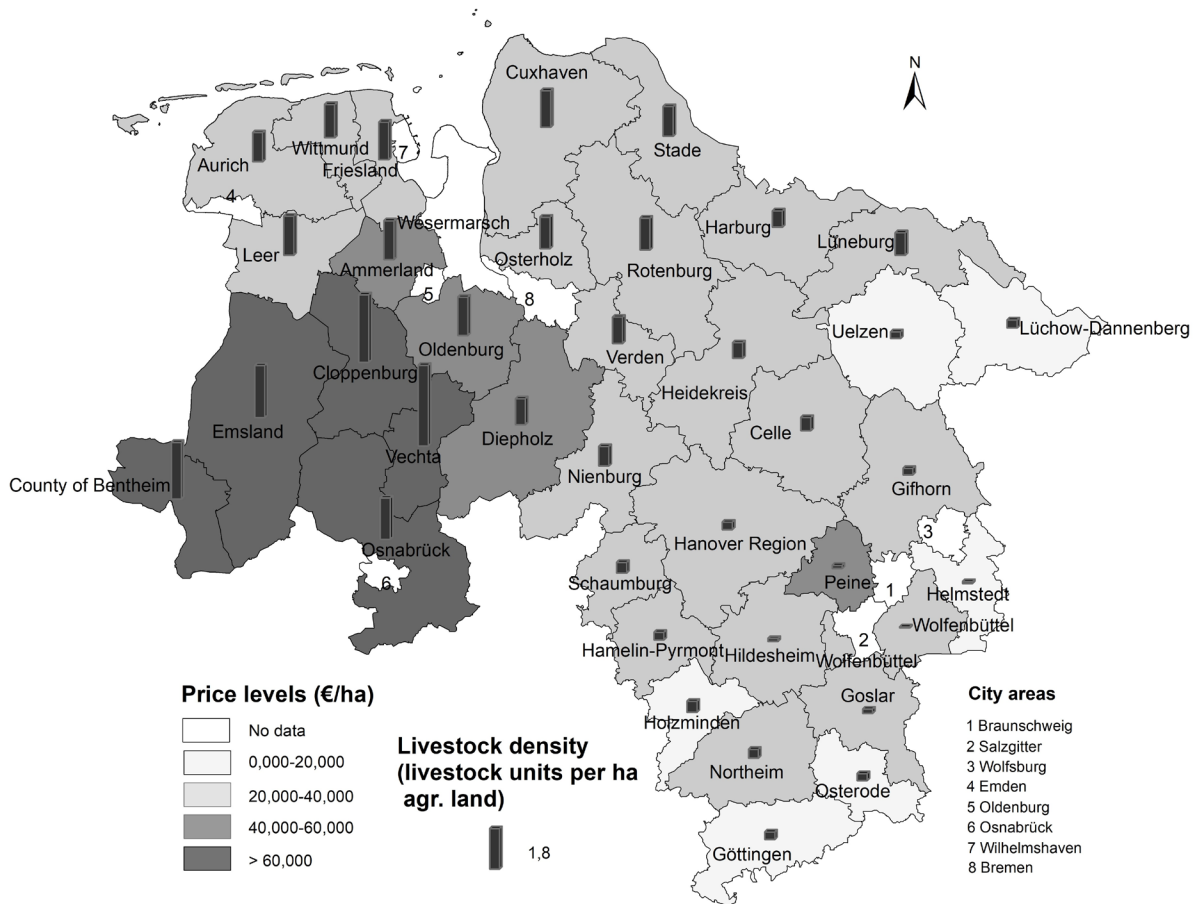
N

Cuxhaven
Aurich
Wittmund
Friesland
7
Stade
4
Wesermarsch
Leer
Ammerland
Osterholz
Harburg
Lüneburg
Rotenburg
5
8
Oldenburg
Uelzen
Lüchow-Dannenberg
Verden
Cloppenburg
Heidekreis
Emsland
Diepholz
Celle
Vechta
County of Bentheim
Nienburg
Gifhorn
Osnabrück
3
Hanover Region
6
Schaumburg
Peine
Helmstedt
1
Wolfenbüttel
2
Hamelin-Pyrmont
Hildesheim
Wolfenbüttel
Goslar
Holzminden
Northeim
Osterode
Göttingen

Price levels (€/ha)
No data
0,000-20,000
20,000-40,000
40,000-60,000
> 60,000

Livestock density (livestock units per ha agr. land)
1,8

City areas
1 Braunschweig
2 Salzgitter
3 Wolfsburg
4 Emden
5 Oldenburg
6 Osnabrück
7 Wilhelmshaven
8 Bremen